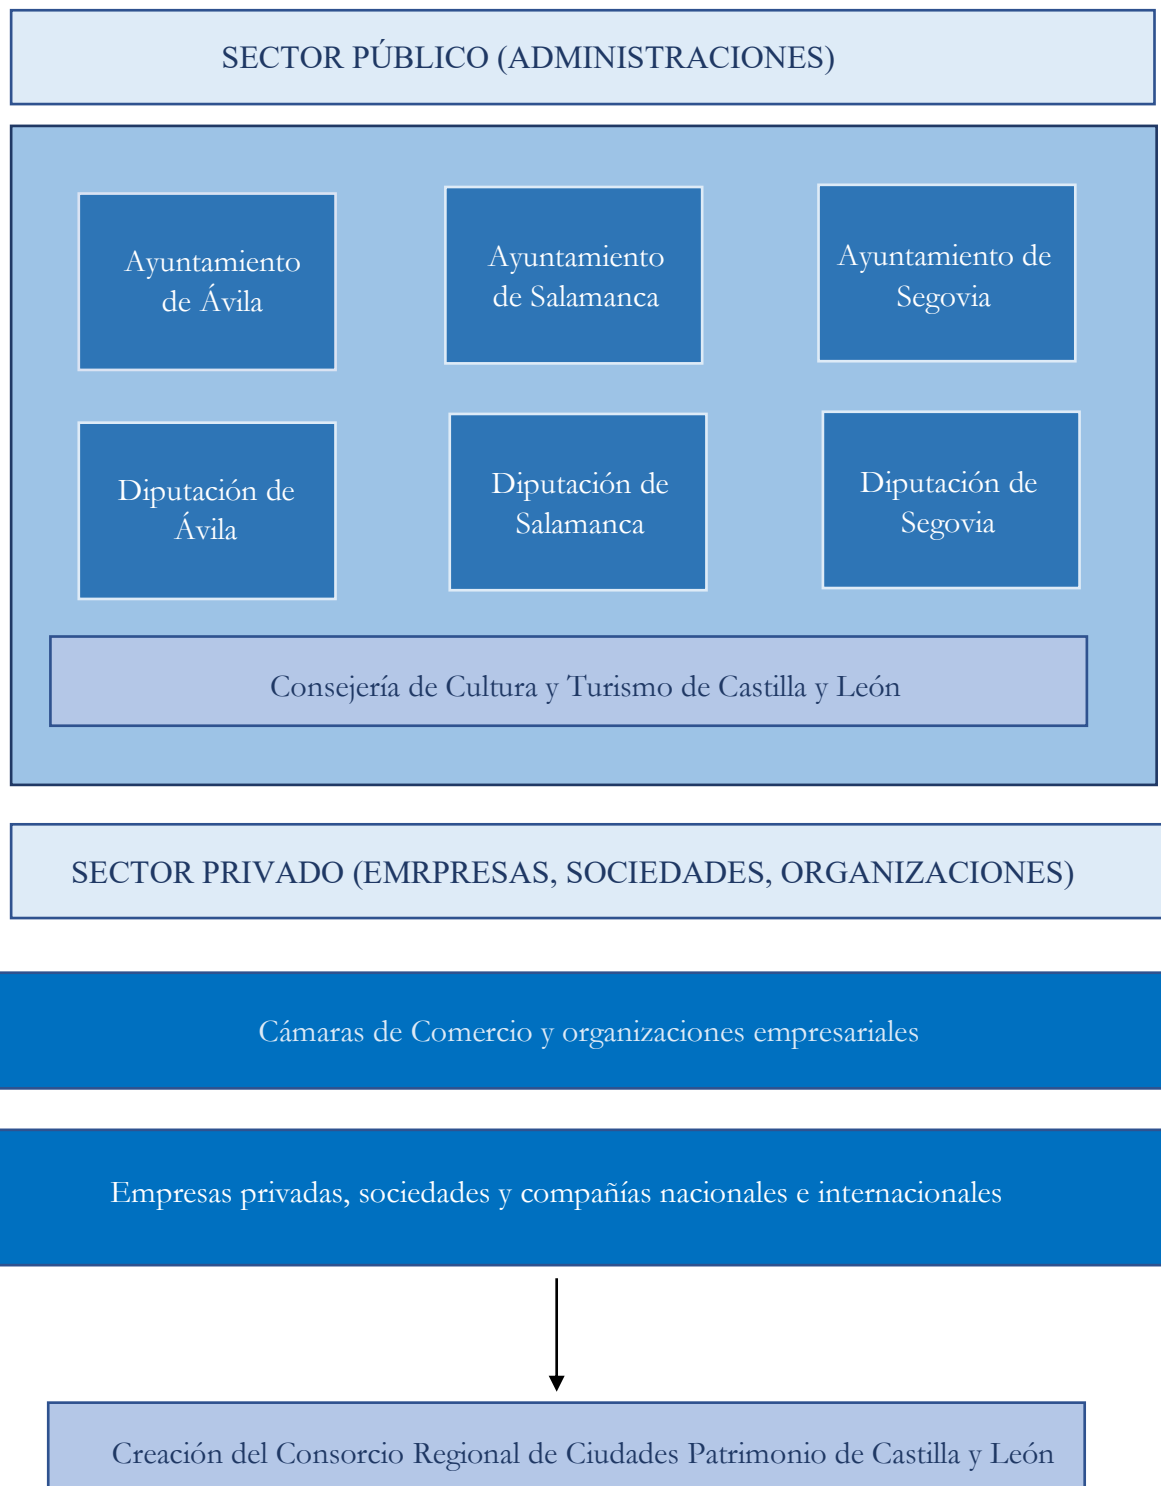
SECTOR PÚBLICO (ADMINISTRACIONES)

Ayuntamiento de Ávila

Ayuntamiento de Salamanca

Ayuntamiento de Segovia

Diputación de Ávila

Diputación de Salamanca

Diputación de Segovia

Consejería de Cultura y Turismo de Castilla y León

SECTOR PRIVADO (EMRPRESAS, SOCIEDADES, ORGANIZACIONES)

Cámaras de Comercio y organizaciones empresariales

Empresas privadas, sociedades y compañías nacionales e internacionales

Creación del Consorcio Regional de Ciudades Patrimonio de Castilla y León